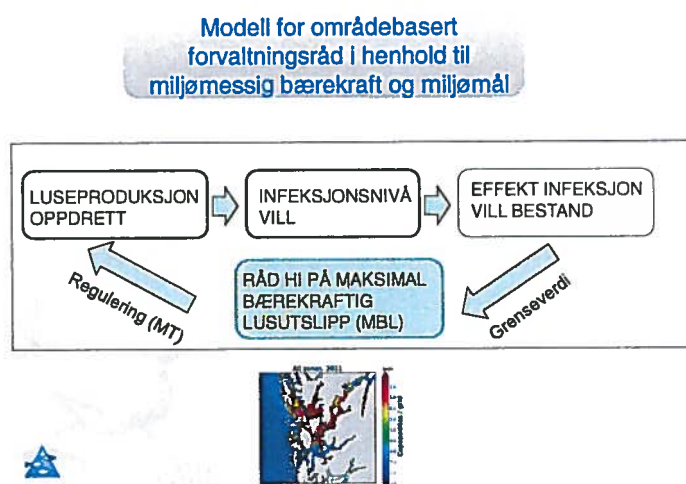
Modell for områdebasert forvaltningsråd i henhold til miljømessig bærekraft og miljømål

LUSEPRODUKSJON OPPDRETT

INFEKSJONSNIVÅ VILL

EFFEKT INFEKSJON VILL BESTAND

Regulering (MT)

RÅD HI PÅ MAKSIMAL BÆREKRAFTIG LUSUTSLIPP (MBL)

Grenseverdi

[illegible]